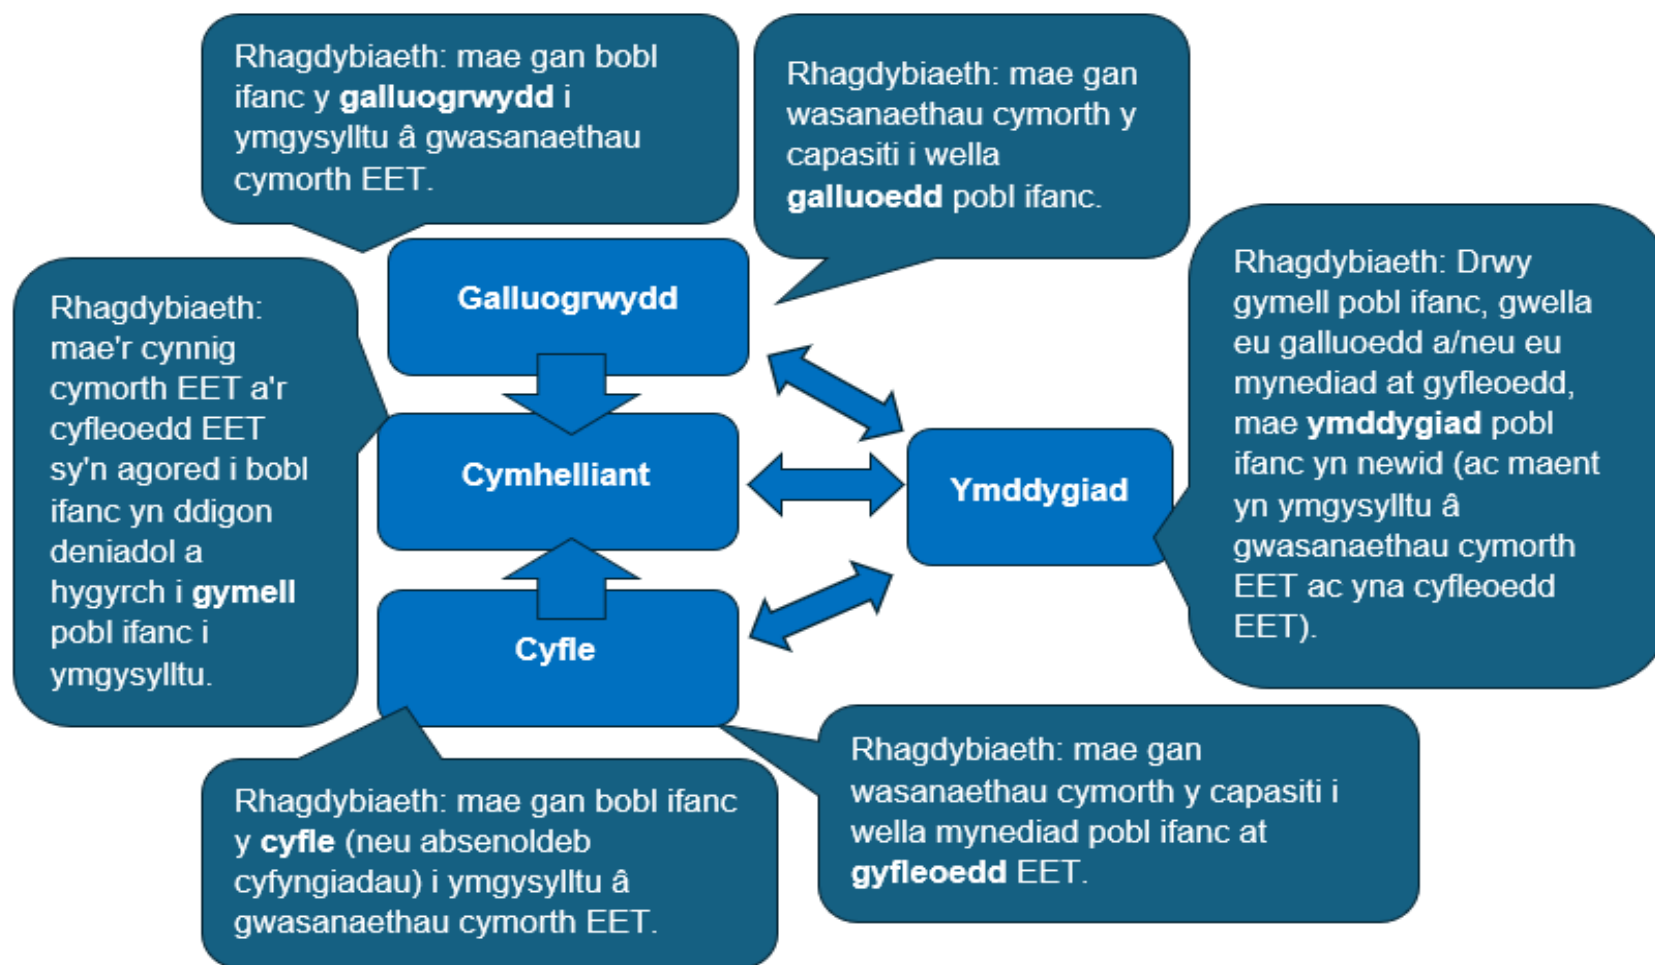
Rhagdybiaeth: mae gan bobl ifanc y galluogrwydd i ymgysylltu â gwasanaethau cymorth EET.

Rhagdybiaeth: mae gan wasanaethau cymorth y capasiti i wella galluoedd pobl ifanc.

Rhagdybiaeth: mae'r cynnig cymorth EET a'r cyfleoedd EET sy'n agored i bobl ifanc yn ddigon deniadol a hygyrch i gymell pobl ifanc i ymgysylltu.

Galluogrwydd

Cymhelliant

Cyfle

Ymddygiad

Rhagdybiaeth: Drwy gymell pobl ifanc, gwella eu galluoedd a/neu eu mynediad at gyfleoedd, mae ymddygiad pobl ifanc yn newid (ac maent yn ymgysylltu â gwasanaethau cymorth EET ac yna cyfleoedd EET).

Rhagdybiaeth: mae gan bobl ifanc y cyfle (neu absenoldeb cyfyngiadau) i ymgysylltu â gwasanaethau cymorth EET.

Rhagdybiaeth: mae gan wasanaethau cymorth y capasiti i wella mynediad pobl ifanc at gyfleoedd EET.